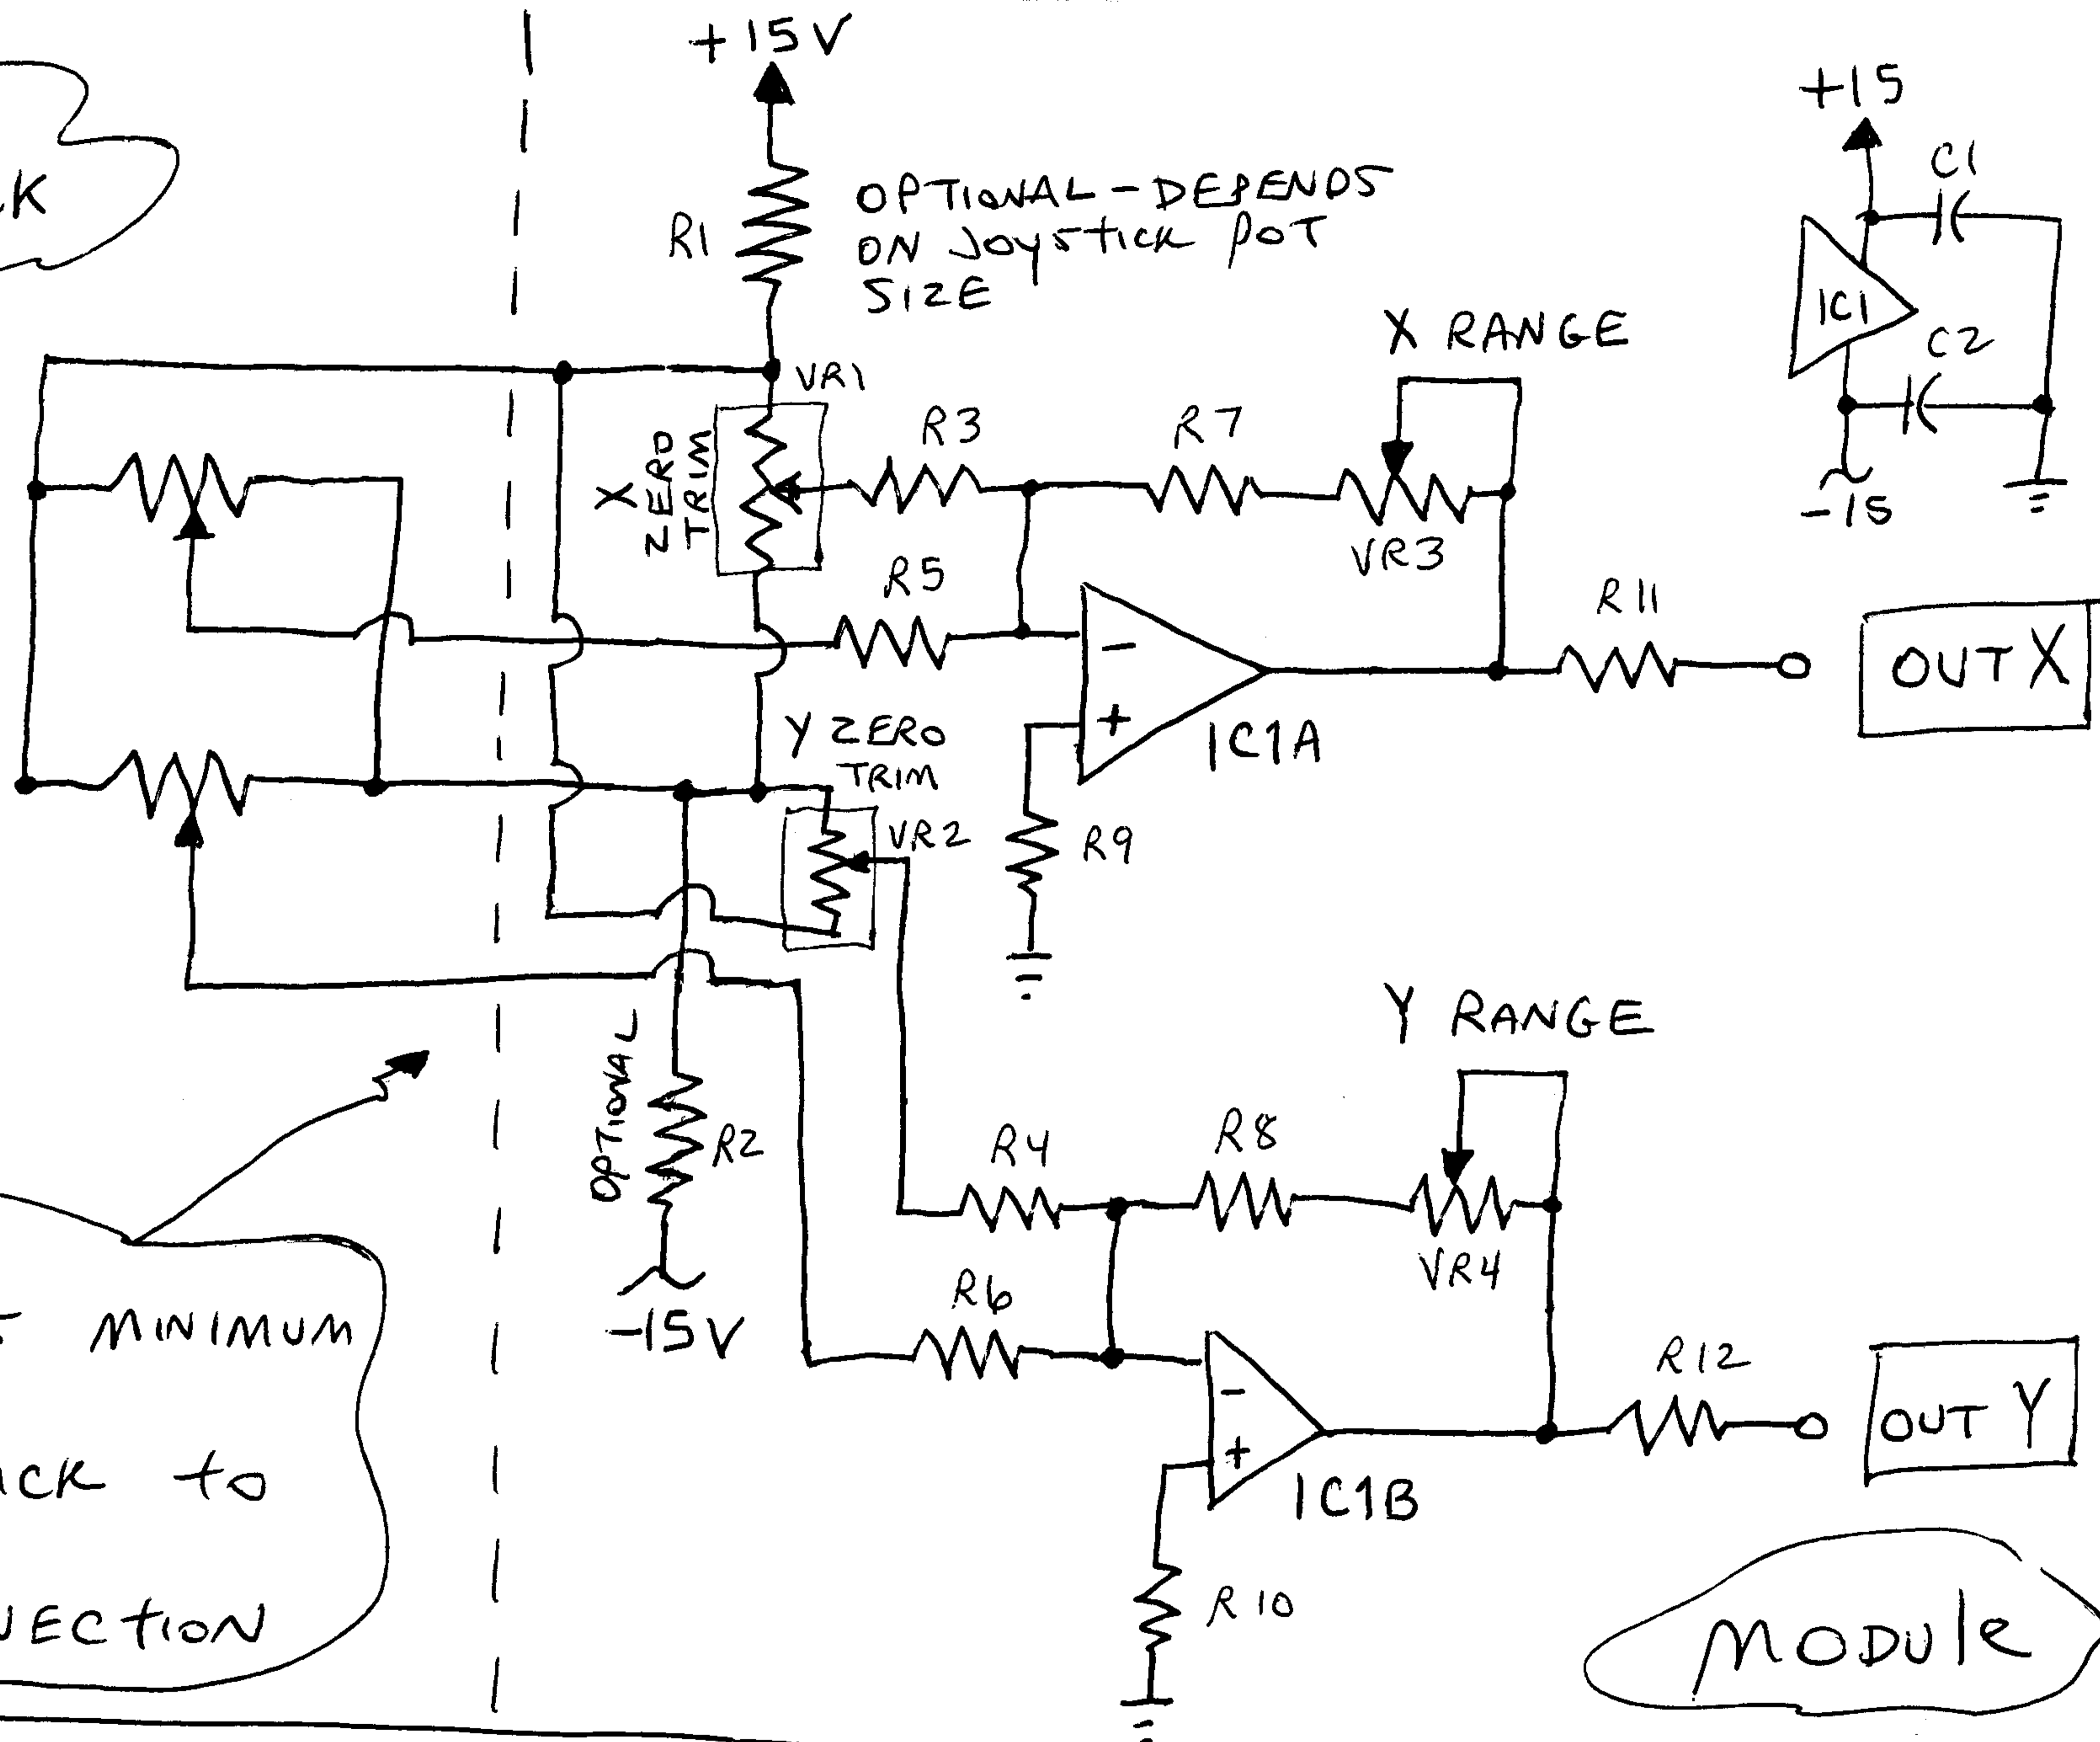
CK

+15V

R1

OPTIONAL - DEPENDS ON JOYSTICK POT SIZE

+15

C1

IC1

C2

-15

X RANGE

VR1

X ZERO TRIM

R3

R7

VR3

R5

R11

OUT X

IC1A

Y ZERO TRIM

VR2

R9

Y RANGE

OPTIONAL

R2

R4

R8

VR4

-15V

R6

MINIMUM

CK to

ECTION

R12

OUT Y

IC1B

R10

MODULE